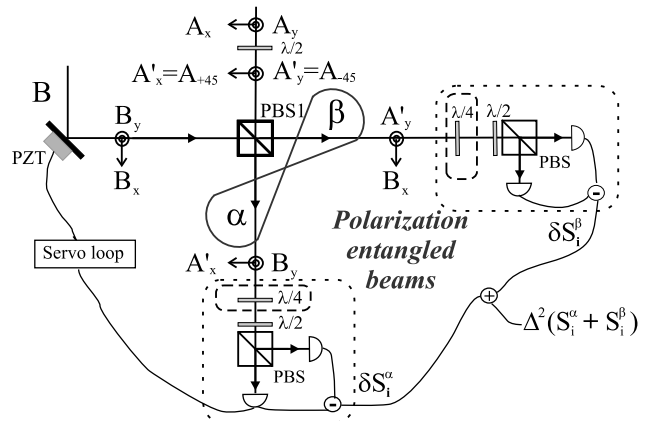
$A_x$
$A_y$
$\lambda/2$
$A'_x=A_{+45}$
$A'_y=A_{-45}$
B
PZT
$B_y$
$B_x$
PBS1
$\beta$
$A'_y$
$B_x$
$\lambda/4$
$\lambda/2$
PBS
-
$\delta S_i^\beta$
$\alpha$
Polarization entangled beams
Servo loop
$A'_x$
$B_y$
$\lambda/4$
$\lambda/2$
PBS
+
$\Delta^2(S_i^\alpha + S_i^\beta)$
$\delta S_i^\alpha$
-